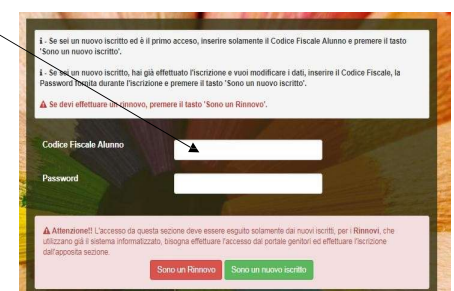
i - Se sei un nuovo iscritto ed è il primo acceso, inserire solamente il Codice Fiscale Alunno e premere il tasto 'Sono un nuovo iscritto'.

i - Se sei un nuovo iscritto, hai già effettuato l'iscrizione e vuoi modificare i dati, inserire il Codice Fiscale, la Password fornita durante l'iscrizione e premere il tasto 'Sono un nuovo iscritto'.

⚠ Se devi effettuare un rinnovo, premere il tasto 'Sono un Rinnovo'.

Codice Fiscale Alunno

Password

⚠ Attenzione!! L'accesso da questa sezione deve essere esguito solamente dai nuovi iscritti, per i Rinnovi, che utilizzano già il sistema informatizzato, bisogna effettuare l'accesso dal portale genitori ed effettuare l'iscrizione dall'apposita sezione.

Sono un Rinnovo

Sono un nuovo iscritto